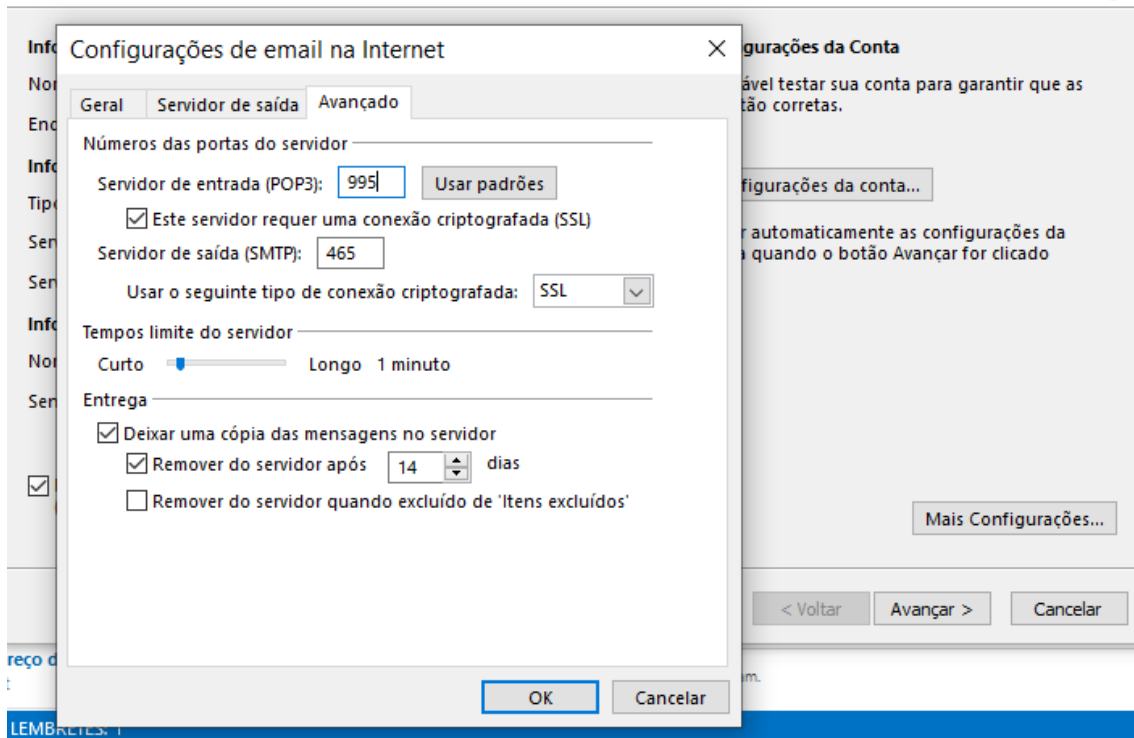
Info
Nor
End
Info
Tipo
Ser
Ser
Info
Nor
Ser

figurações da Conta
ável testar sua conta para garantir que as
tão corretas.

figurações da conta...

r automaticamente as configurações da
a quando o botão Avançar for clicado

Mais Configurações...

< Voltar
Avançar >
Cancelar

reço d
am.

LEMBRETES: 1

Configurações de email na Internet
×

Geral
Servidor de saída
Avançado

Números das portas do servidor
Servidor de entrada (POP3): 995
Usar padrões
Este servidor requer uma conexão criptografada (SSL)
Servidor de saída (SMTP): 465
Usar o seguinte tipo de conexão criptografada: SSL

Tempos limite do servidor
Curto
Longo 1 minuto

Entrega
Deixar uma cópia das mensagens no servidor
Remover do servidor após 14 dias
Remover do servidor quando excluído de 'Itens excluídos'

OK
Cancelar